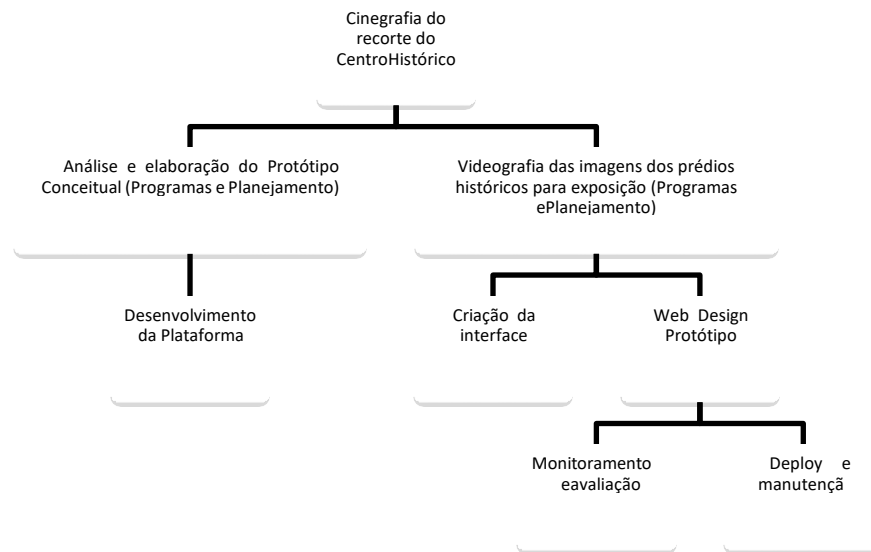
Cinegrafia do recorte do CentroHistórico

Análise e elaboração do Protótipo Conceitual (Programas e Planejamento)

Videografia das imagens dos prédios históricos para exposição (Programas ePlanejamento)

Desenvolvimento da Plataforma

Criação da interface

Web Design Protótipo

Monitoramento eavaliação

Deploy e manutençã